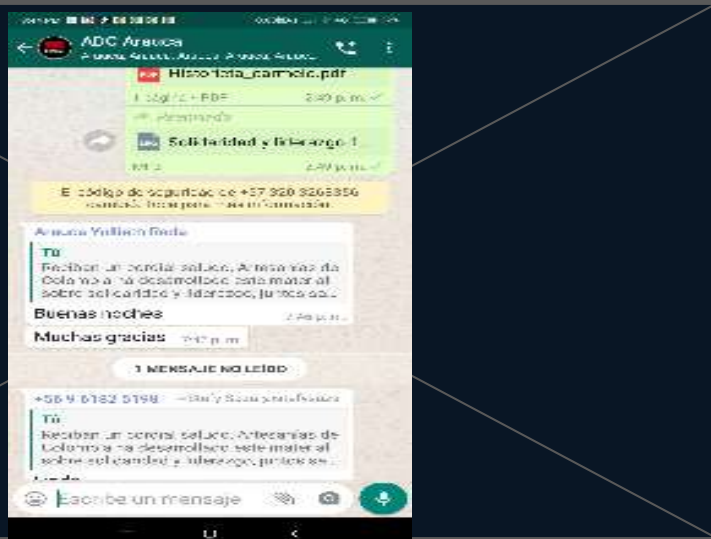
ADC Arauca

Historieta_carnelo.pdf

PDF 2:40 p. m.

Reenviado

Solidaridad y liderazgo 1

2:40 p. m.

El código de seguridad de +57 320 3263356 cambió. Toca para más información.

Arauca Yulieth Rada

Tú

Reciban un cordial saludo. Artesanías de Colombia ha desarrollado este material sobre solidaridad y liderazgo, juntos so...

Buenas noches

Muchas gracias 7:42 p. m.

1 MENSAJE NO LEÍDO

+56 9 6182 5198

Tú

Reciban un cordial saludo. Artesanías de Colombia ha desarrollado este material sobre solidaridad y liderazgo, juntos se...

Escribe un mensaje